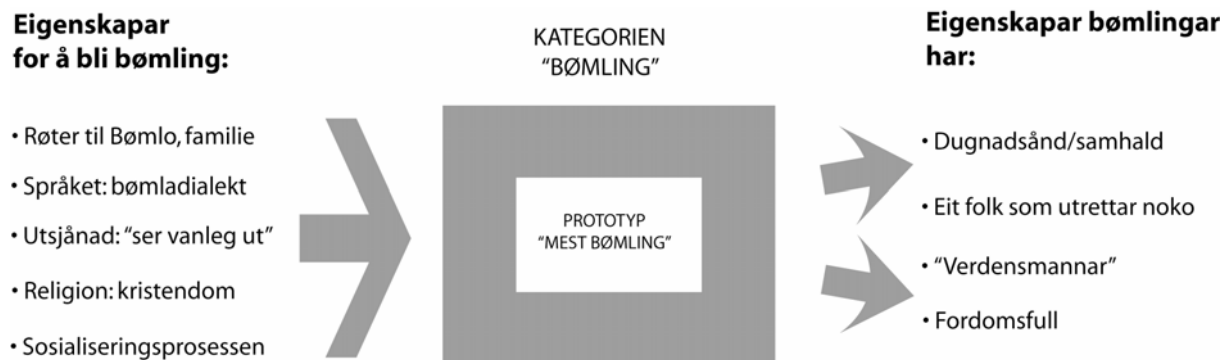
Eigenskapar for å bli bømling:

• Røter til Bømlo, familie
• Språket: bømladialekt
• Utsjånad: "ser vanleg ut"
• Religion: kristendom
• Sosialiseringsprosessen

KATEGORIEN "BØMLING"

PROTOTYP "MEST BØMLING"

Eigenskapar bømlingar har:

• Dugnadsånd/samhald
• Eit folk som utrettar noko
• "Verdensmannar"
• Fordomsfull